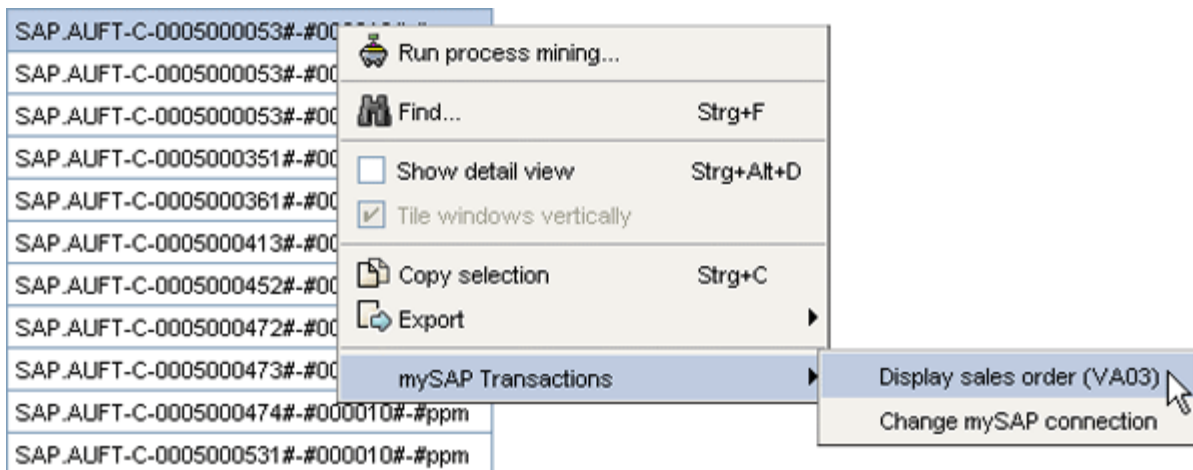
SAP.AUFT-C-0005000053#-#000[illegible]
SAP.AUFT-C-0005000053#-#00
SAP.AUFT-C-0005000053#-#00
SAP.AUFT-C-0005000351#-#00
SAP.AUFT-C-0005000361#-#00
SAP.AUFT-C-0005000413#-#00
SAP.AUFT-C-0005000452#-#00
SAP.AUFT-C-0005000472#-#00
SAP.AUFT-C-0005000473#-#00
SAP.AUFT-C-0005000474#-#000010#-#ppm
SAP.AUFT-C-0005000531#-#000010#-#ppm

Run process mining...
Find... Strg+F
Show detail view Strg+Alt+D
Tile windows vertically
Copy selection Strg+C
Export
mySAP Transactions

Display sales order (VA03)
Change mySAP connection